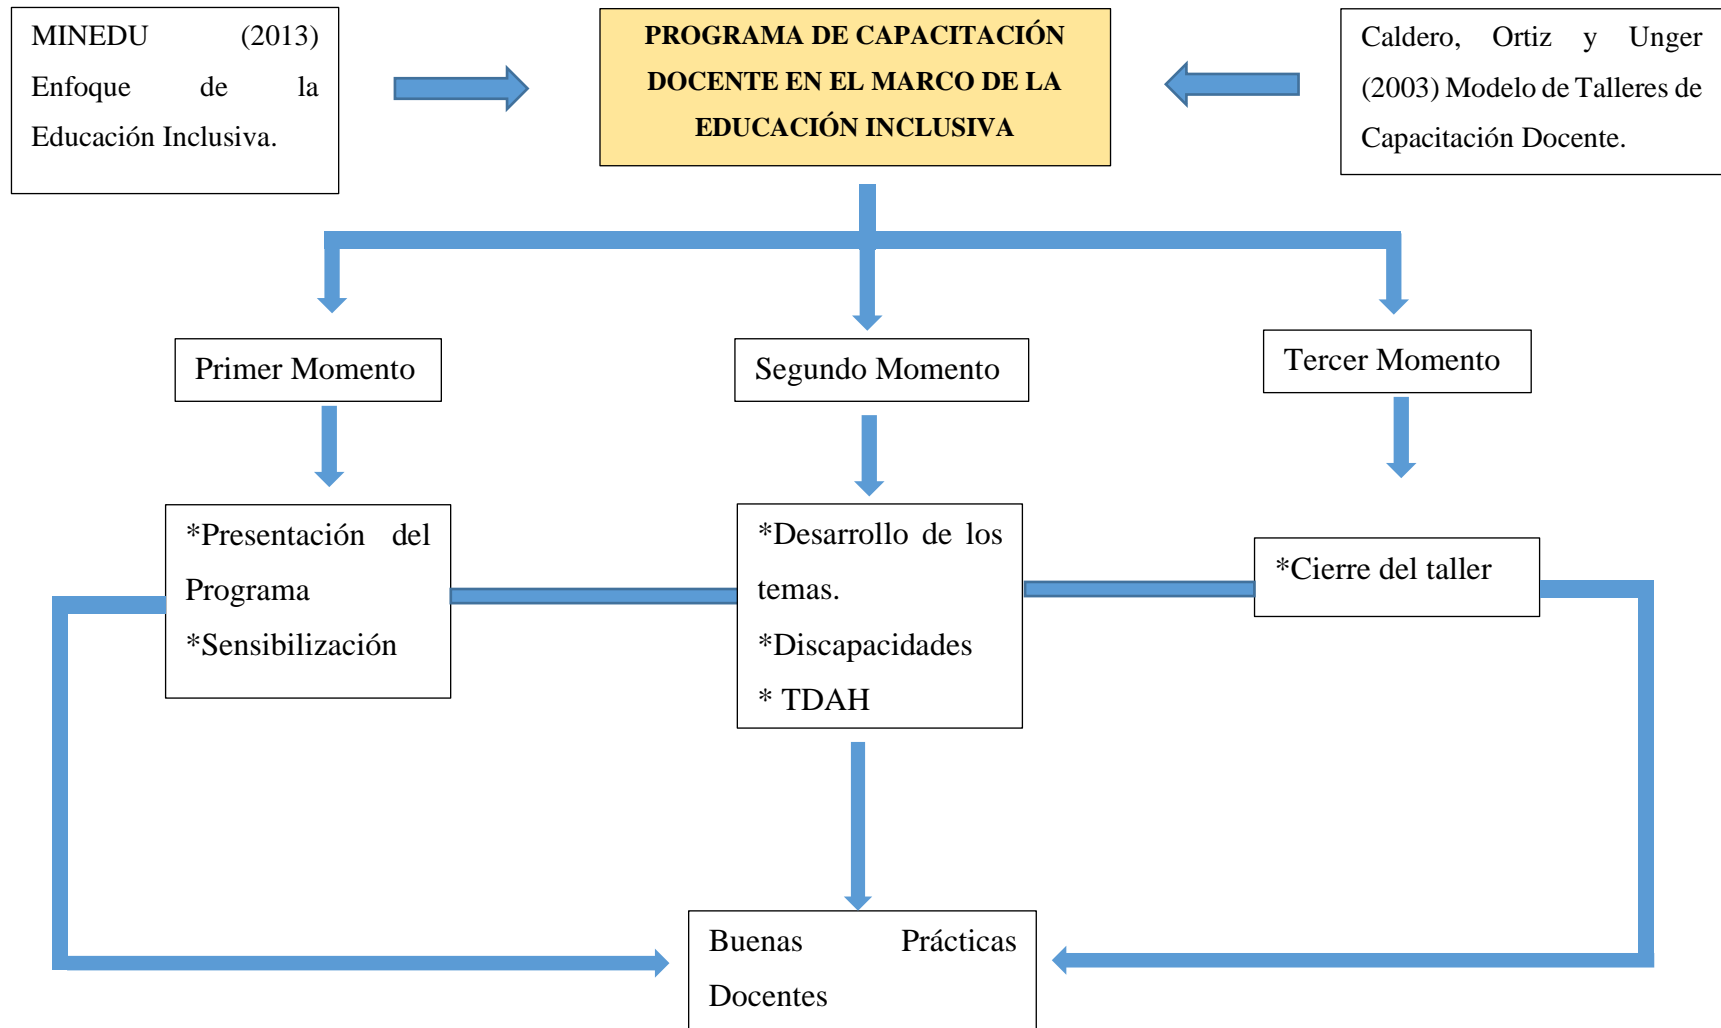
MINEDU (2013) Enfoque de la Educación Inclusiva.

PROGRAMA DE CAPACITACIÓN DOCENTE EN EL MARCO DE LA EDUCACIÓN INCLUSIVA

Caldero, Ortiz y Unger (2003) Modelo de Talleres de Capacitación Docente.

Primer Momento

Segundo Momento

Tercer Momento

*Presentación del Programa
*Sensibilización

*Desarrollo de los temas.
*Discapacidades
* TDAH

*Cierre del taller

Buenas Prácticas Docentes